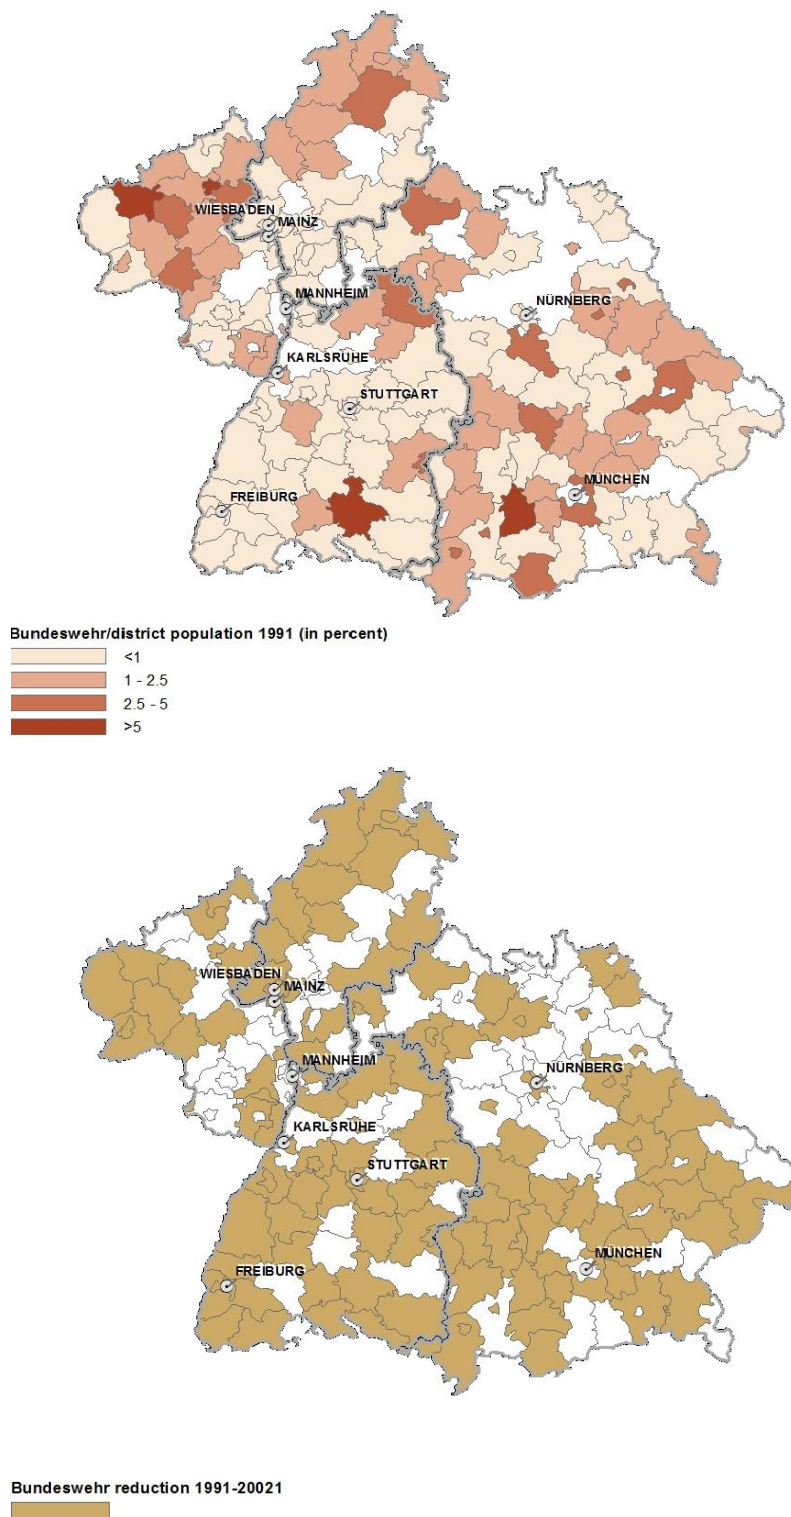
WIESBADEN
MAINZ
MANNHEIM
NÜRNBERG
KARLSRUHE
STUTTGART
MÜNCHEN
FREIBURG

Bundeswehr/district population 1991 (in percent)
<1
1 - 2.5
2.5 - 5
>5

WIESBADEN
MAINZ
MANNHEIM
NÜRNBERG
KARLSRUHE
STUTTGART
MÜNCHEN
FREIBURG

Bundeswehr reduction 1991-20021